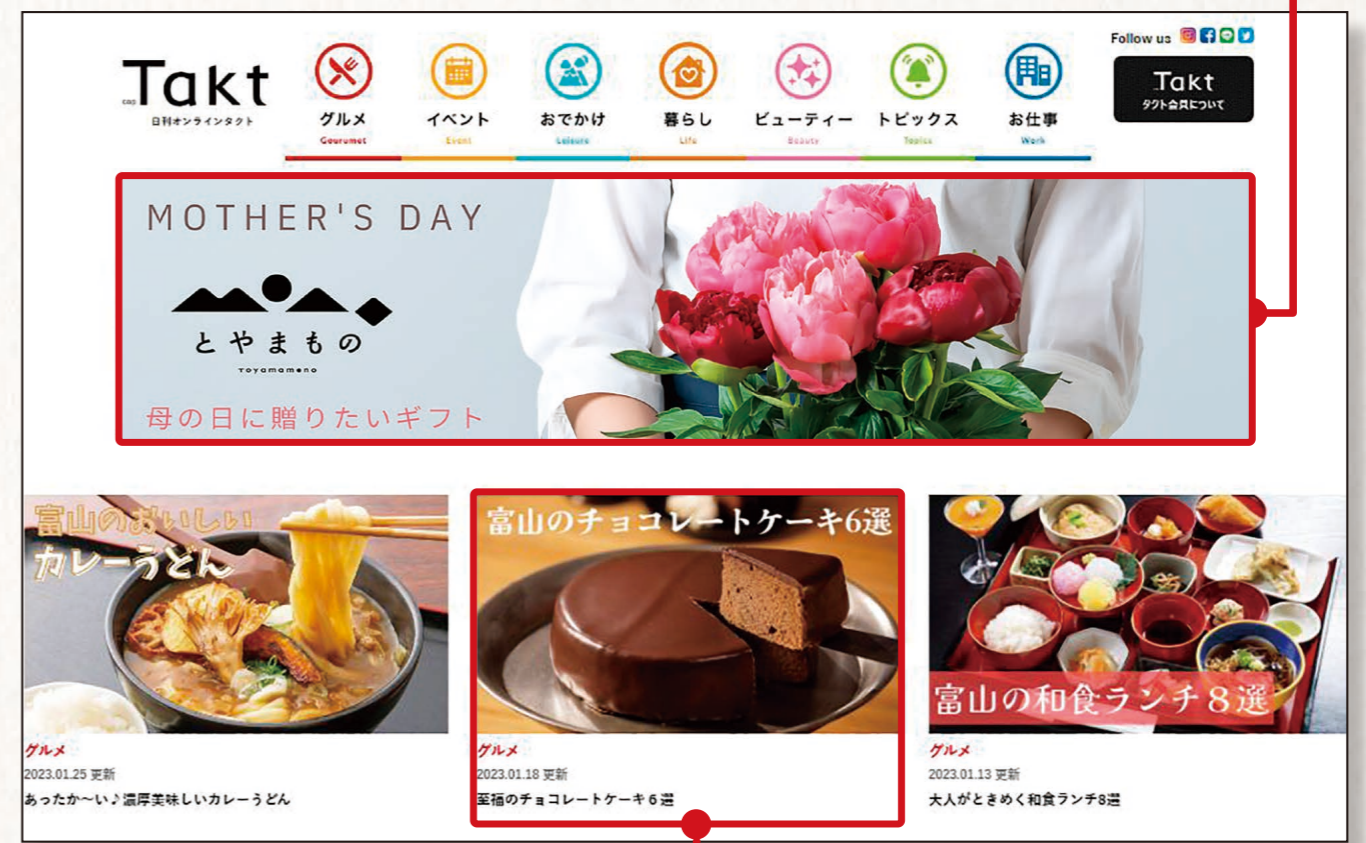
Takt
日刊オンラインタクト

グルメ
Gourmet
イベント
Event
おでかけ
Leisure
暮らし
Life
ビューティー
Beauty
トピックス
Topics
お仕事
Work

Follow us

Takt
タクト会員について

MOTHER'S DAY
とやまもの
TOYAMAMONO
母の日に贈りたいギフト

富山のおいしいカレーうどん
グルメ
2023.01.25 更新
あったか～い♪濃厚美味しいカレーうどん

富山のチョコレートケーキ6選
グルメ
2023.01.18 更新
至福のチョコレートケーキ６選

富山の和食ランチ８選
グルメ
2023.01.13 更新
大人がときめく和食ランチ8選